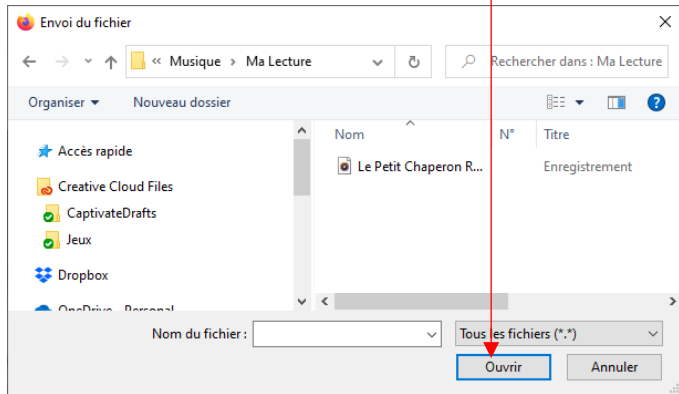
Envoi du fichier

« Musique › Ma Lecture

Rechercher dans : Ma Lecture

Organiser ▾ Nouveau dossier

Accès rapide

Creative Cloud Files

CaptivateDrafts

Jeux

Dropbox

OneDrive - Personal

| Nom | N° | Titre |
|---|---|---|
| Le Petit Chaperon R... | | Enregistrement |

Nom du fichier :

Tous les fichiers (*.*)

Ouvrir

Annuler